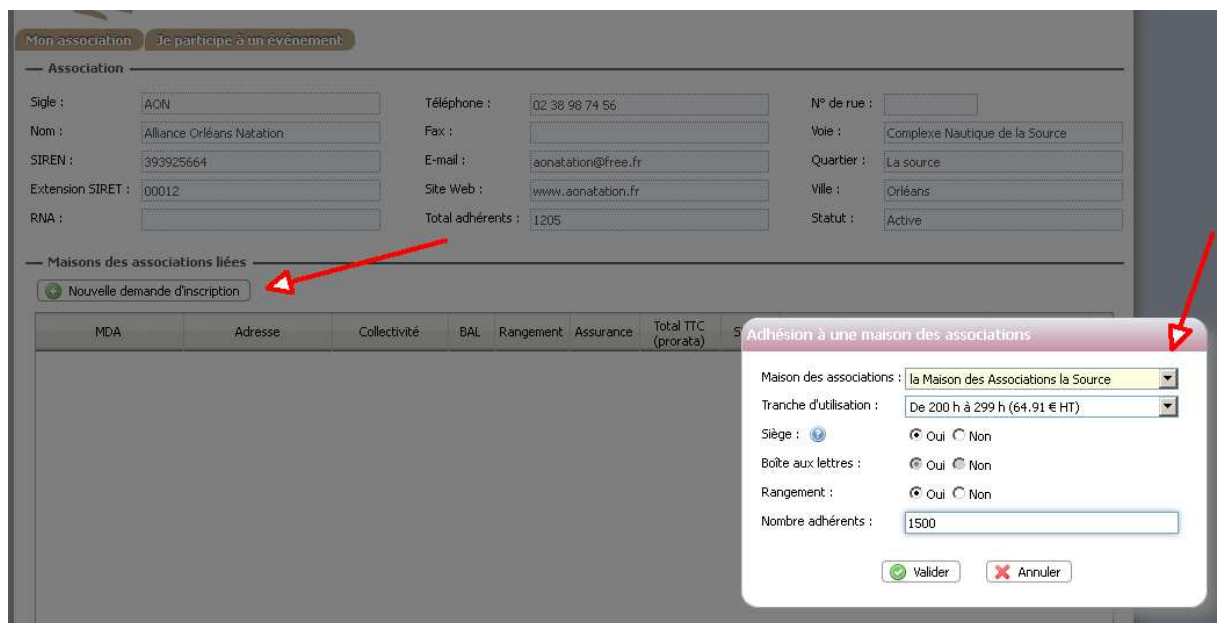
Mon association | Je participe à un événement

Association

Sigle : AON
Nom : Alliance Orléans Natation
SIREN : 393925664
Extension SIRET : 00012
RNA :

Téléphone : 02 38 98 74 56
Fax :
E-mail : aonatation@free.fr
Site Web : www.aonatation.fr
Total adhérents : 1205

N° de rue :
Voie : Complexe Nautique de la Source
Quartier : La source
Ville : Orléans
Statut : Active

Maisons des associations liées

Nouvelle demande d'inscription

| MDA | Adresse | Collectivité | BAL | Rangement | Assurance | Total TTC (prorata) | S |
|---|---|---|---|---|---|---|---|

Adhésion à une maison des associations

Maison des associations : la Maison des Associations la Source
Tranche d'utilisation : De 200 h à 299 h (64.91 € HT)
Siège : Oui Non
Boîte aux lettres : Oui Non
Rangement : Oui Non
Nombre adhérents : 1500

Valider Annuler